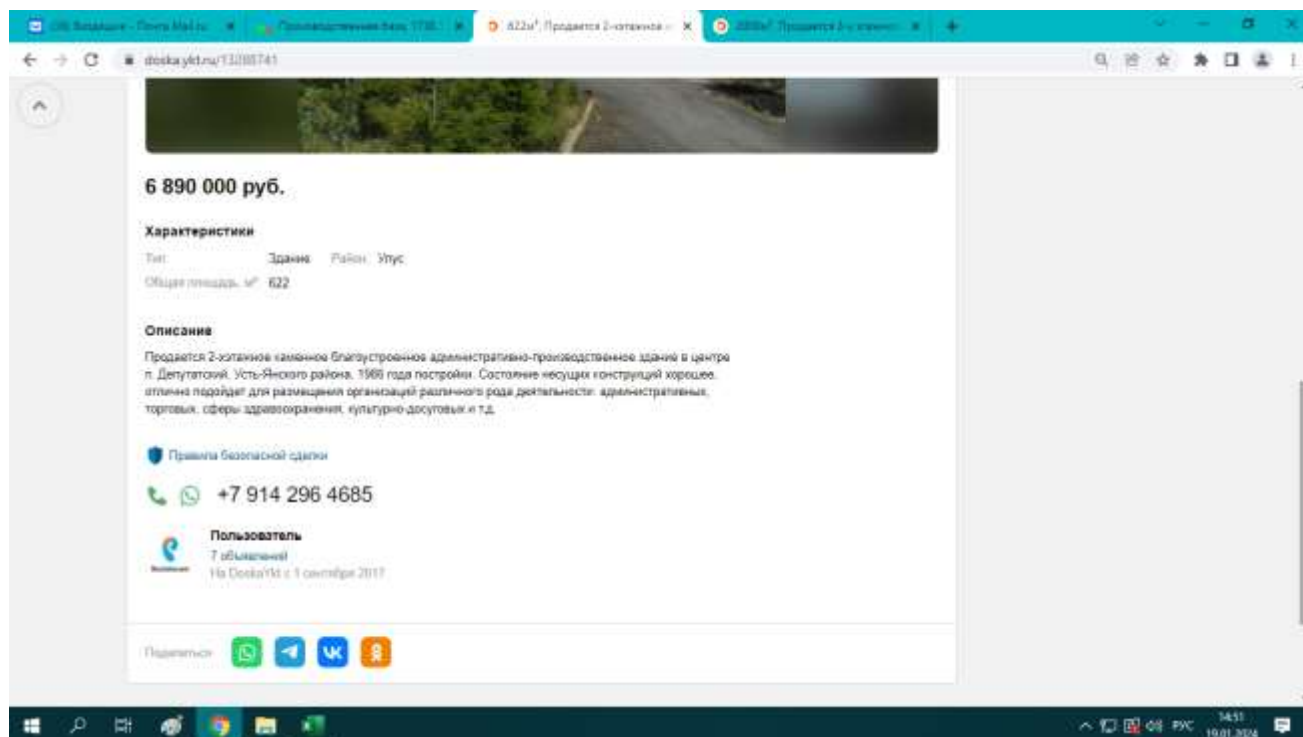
(28) Входящие - Почта Mail.ru
Производственная база 1730
622м², Продается 2-этажное
2000м², Продается 2-х этажное

doska.ykt.ru/13288741

6 890 000 руб.

Характеристики

Тип Здание Район Улус

Общая площадь, м² 622

Описание

Продается 2-этажное каменное благоустроенное административно-производственное здание в центре п. Депутатский, Усть-Янского района, 1986 года постройки. Состояние несущих конструкций хорошее, отлично подойдет для размещения организаций различного рода деятельности: административных, торговых, сферы здравоохранения, культурно-досуговых и т.д.

Правила безопасной сделки

+7 914 296 4685

Пользователь
7 объявлений
На DoskaYkt с 1 сентября 2017

Поделиться

РУС 14:51 19.01.2024